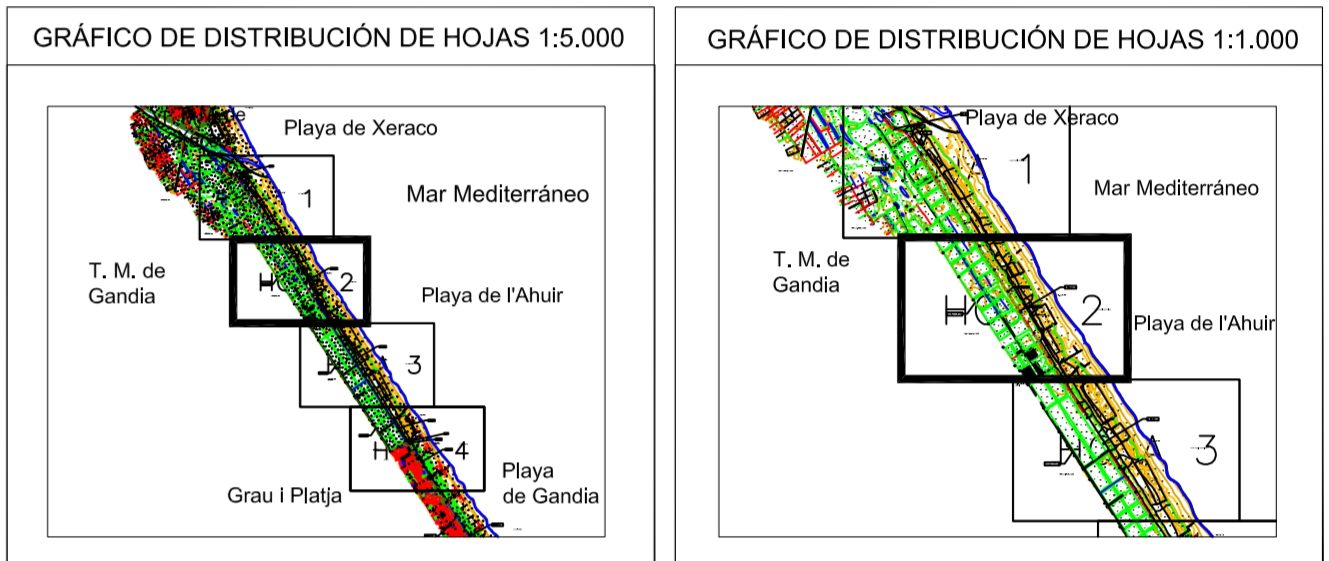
GRÁFICO DE DISTRIBUCIÓN DE HOJAS 1:5.000

Playa de Xeraco

1

Mar Mediterráneo

T. M. de Gandia

2

Playa de l'Ahuir

3

4

Playa de Gandia

Grau i Platja

GRÁFICO DE DISTRIBUCIÓN DE HOJAS 1:1.000

Playa de Xeraco

1

Mar Mediterráneo

T. M. de Gandia

2

Playa de l'Ahuir

3